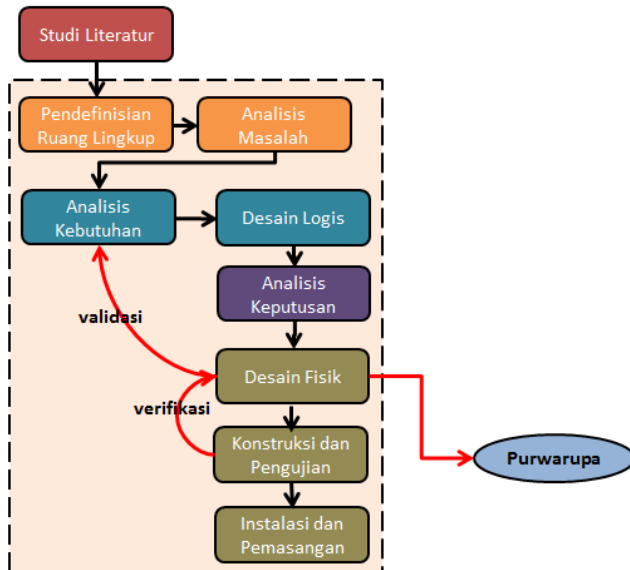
Studi Literatur

Pendefinisian Ruang Lingkup

Analisis Masalah

Analisis Kebutuhan

Desain Logis

Analisis Keputusan

validasi

Desain Fisik

verifikasi

Konstruksi dan Pengujian

Purwarupa

Instalasi dan Pemasangan